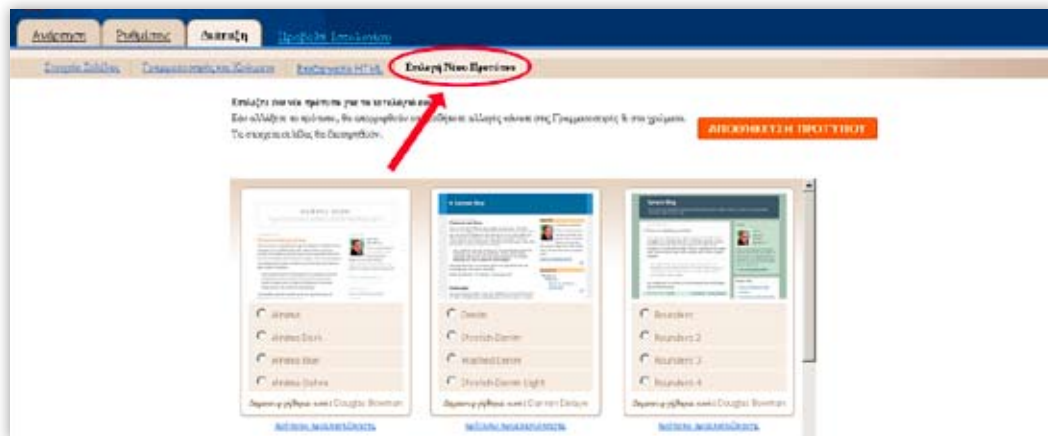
Ανάρτηση Ρυθμίσεις Διάταξη Προβολή Ιστολογίου

Στοιχεία Σελίδας Γραμματοσειρές και Χρώματα Επεξεργασία HTML Επιλογή Νέου Προτύπου

Επιλέξτε ένα νέο πρότυπο για το ιστολόγιό σας
Εάν αλλάξετε το πρότυπο, θα απορριφθούν οι αλλαγές κάνατε στις Γραμματοσειρές & στα χρώματα.
Τα στοιχεία σελίδας θα διατηρηθούν.

ΑΠΟΘΗΚΕΥΣΗ ΠΡΟΤΥΠΟΥ

Minima
Minima Dark
Minima Blue
Minima Ochre
Σχεδιασμένο από τον Douglas Bowman
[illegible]

Denim
Stretch Denim
Washed Denim
Stretch Denim Light
Σχεδιασμένο από τον Darren Delaye
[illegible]

Rounders
Rounders 2
Rounders 3
Rounders 4
Σχεδιασμένο από τον Douglas Bowman
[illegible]